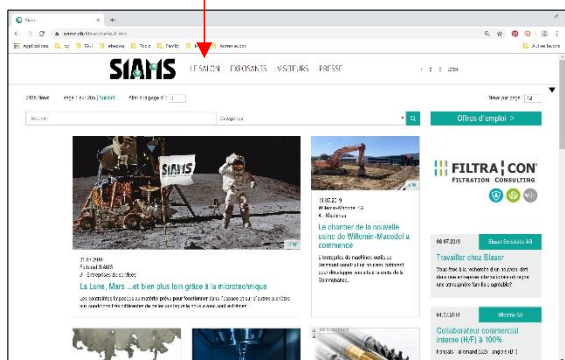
SIAMS

Applications

Autres favoris

SIAMS LE SALON EXPOSANTS VISITEURS PRESSE

2155 News Page 1 sur 296 Suivant Aller à la page n° 1

News par page 12

Offres d'emploi >

SIAMS

21.07.2019
Fabriel SIAMS
Entreprises de surface

La Lune, Mars ...et bien plus loin grâce à la microtechnique

15.07.2019
Willemin-Macodel SA
Machines

Le chantier de la nouvelle usine de Willemin-Macodel a commencé

FILTRA CON
FILTRATION CONSULTING

Travailler chez Blaser

Collaborateur commercial interne (H/F) à 100%